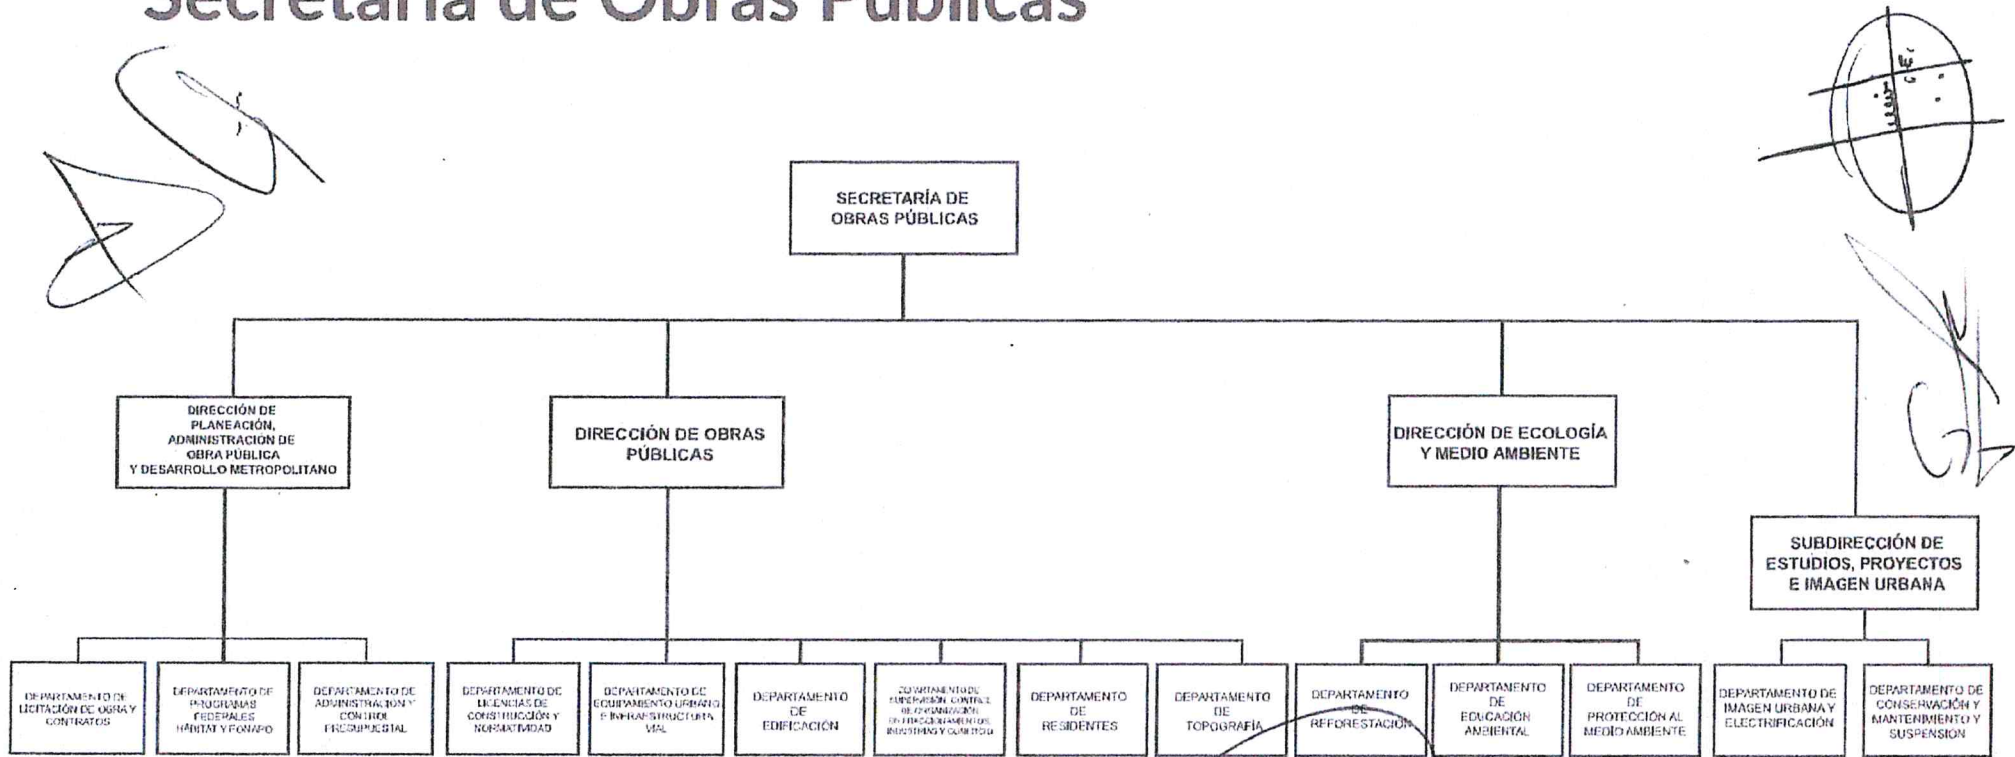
Secretaría de Obras Públicas

SECRETARÍA DE OBRAS PÚBLICAS

DIRECCIÓN DE PLANEACIÓN, ADMINISTRACION DE OBRA PÚBLICA Y DESARROLLO METROPOLITANO

DIRECCIÓN DE OBRAS PÚBLICAS

DIRECCIÓN DE ECOLOGÍA Y MEDIO AMBIENTE

SUBDIRECCIÓN DE ESTUDIOS, PROYECTOS E IMAGEN URBANA

DEPARTAMENTO DE LICITACIÓN DE OBRA Y CONTRATOS

DEPARTAMENTO DE PROGRAMAS FEDERALES HÁBITAT Y FONAPO

DEPARTAMENTO DE ADMINISTRACION Y CONTROL PRESUPUESTAL

DEPARTAMENTO DE LICENCIAS DE CONSTRUCCIÓN Y NORMATIVIDAD

DEPARTAMENTO DE EQUIPAMIENTO URBANO E INFRAESTRUCTURA VIAL

DEPARTAMENTO DE EDIFICACIÓN

DEPARTAMENTO DE SUPERVISIÓN, CONTROL DE URBANIZACIÓN, FRACCIONAMIENTOS, INDUSTRIAS Y COMERCIO

DEPARTAMENTO DE RESIDENTES

DEPARTAMENTO DE TOPOGRAFÍA

DEPARTAMENTO DE REFORESTACIÓN

DEPARTAMENTO DE EDUCACIÓN AMBIENTAL

DEPARTAMENTO DE PROTECCIÓN AL MEDIO AMBIENTE

DEPARTAMENTO DE IMAGEN URBANA Y ELECTRIFICACIÓN

DEPARTAMENTO DE CONSERVACIÓN Y MANTENIMIENTO Y SUSPENSIÓN